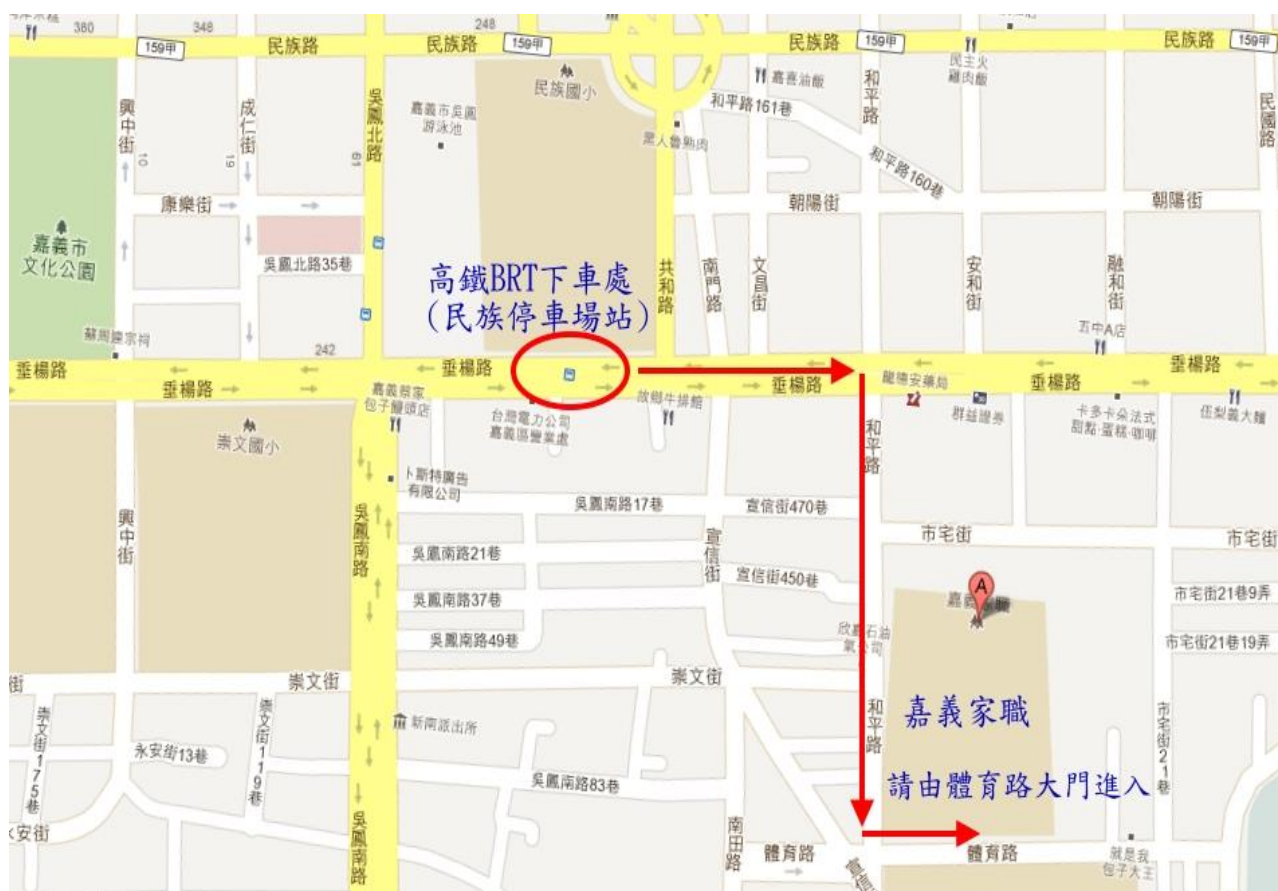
380 348 248
159甲 民族路 民族路 159甲 民族路 159甲 民族路 159甲
民族國小
嘉喜油飯
民主火雞肉飯
和平路
民雄路
和平路161巷
嘉義市吳鳳游泳池
黑人普鵝肉
和平路160巷
興中街
成仁街
吳鳳北路
康樂街
朝陽街
朝陽街
嘉義市文化公園
吳鳳北路35巷
高鐵BRT下車處
(民族停車場站)
共和路
南門路
文昌街
安和街
融和街
五中A店
蘇周魔宗祠
242
垂楊路 垂楊路 垂楊路 垂楊路 垂楊路 垂楊路
嘉義蔡家包子饅頭店
台灣電力公司嘉義區營業處
敘鮮牛排館
龍德安藥局
群益證券
卡多卡朵法式甜點·蛋糕·咖啡
伍製義大麵
崇文國小
和平路
卜斯特廣告有限公司
吳鳳南路17巷
宣信街470巷
興中街
吳鳳南路
市宅街
市宅街
吳鳳南路21巷
宣信街
宣信街450巷
吳鳳南路37巷
市宅街21巷9弄
嘉義家職
欣嘉石油氣公司
市宅街21巷19弄
吳鳳南路49巷
崇文街
崇文街
崇文街175巷
崇文街119巷
新南派出所
嘉義家職
和平路
市宅街21巷
永安街13巷
吳鳳南路83巷
請由體育路大門進入
安街
吳鳳南路
南田路
體育路
體育路
就是我包子大王